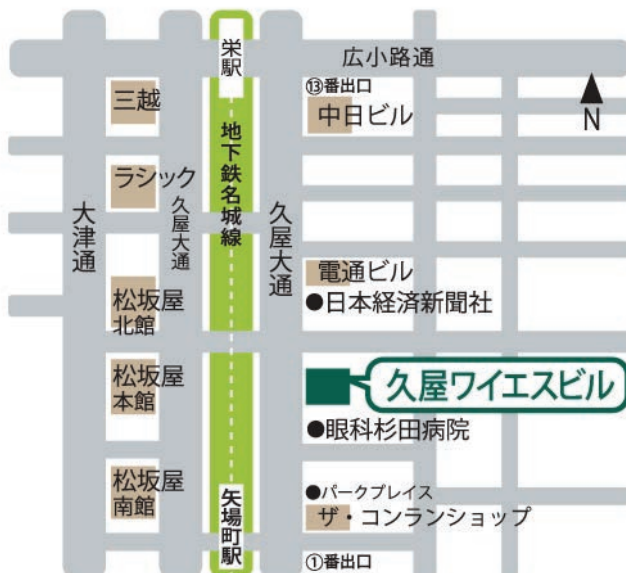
栄駅
広小路通
⑬番出口
N
三越
中日ビル
地下鉄名城線
ラシック
久屋大通
大津通
久屋大通
電通ビル
●日本経済新聞社
松坂屋北館
松坂屋本館
久屋ワイエスビル
●眼科杉田病院
松坂屋南館
●パークプレイス
ザ・コンランショップ
矢場町駅
①番出口